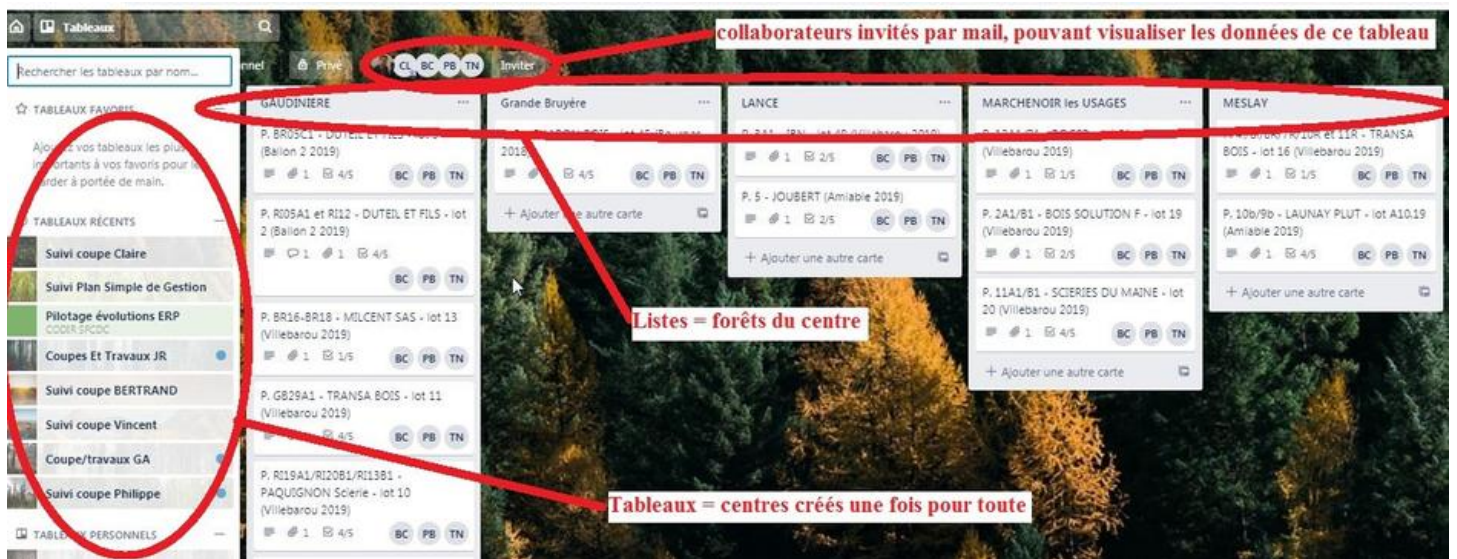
Tableaux

Rechercher les tableaux par nom...

TABLEAUX FAVORIS

Ajou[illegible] vos tableaux les plus im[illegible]ortants à vos favoris pour les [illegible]arder à portée de main.

TABLEAUX RÉCENTS

Suivi coupe Claire

Suivi Plan Simple de Gestion

Pilotage évolutions ERP
CODIR SFCDC

Coupes Et Travaux JR

Suivi coupe BERTRAND

Suivi coupe Vincent

Coupe/travaux GA

Suivi coupe Philippe

TABLE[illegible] PERSONNELS

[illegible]nnel Privé CL BC PB TN Inviter

collaborateurs invités par mail, pouvant visualiser les données de ce tableau

GAUDINIERE

P. BR05C1 - DUTEIL ET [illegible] (Ballon 2 2019)
1 4/5 BC PB TN

P. RI05A1 et RI12 - DUTEIL ET FILS - lot 2 (Ballon 2 2019)
1 1 4/5 BC PB TN

P. BR16-BR18 - MILCENT SAS - lot 13 (Villebarou 2019)
1 1/5 BC PB TN

P. GB29A1 - TRANSA BOIS - lot 11 (Villebarou 2019)
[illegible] 4/5 BC PB TN

P. RI19A1/RI20B1/RI13B1 - PAQUIGNON Scierie - lot 10 (Villebarou 2019)
1 4/5 BC PB TN

Grande Bruyère

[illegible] 2018
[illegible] 4/5 BC PB TN

+ Ajouter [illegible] autre carte

LANCE

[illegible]
1 2/5 BC PB TN

P. 5 - JOUBERT (Amiable 2019)
1 2/5 BC PB TN

+ Ajouter une autre carte

MARCHENOIR les USAGES

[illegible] (Villebarou 2019)
1 1/5 BC PB TN

P. 2A1/B1 - BOIS SOLUTION F - lot 19 (Villebarou 2019)
1 2/5 BC PB TN

P. 11A1/B1 - SCIERIES DU MAINE - lot 20 (Villebarou 2019)
1 4/5 BC PB TN

+ Ajouter une autre carte

MESLAY

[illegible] et 11R - TRANSA BOIS - lot 16 (Villebarou 2019)
1 1/5 BC PB TN

P. 10b/9b - LAUNAY PLUT - lot A10.19 (Amiable 2019)
1 4/5 BC PB TN

+ Ajouter une autre carte

Listes = forêts du centre

Tableaux = centres créés une fois pour toute